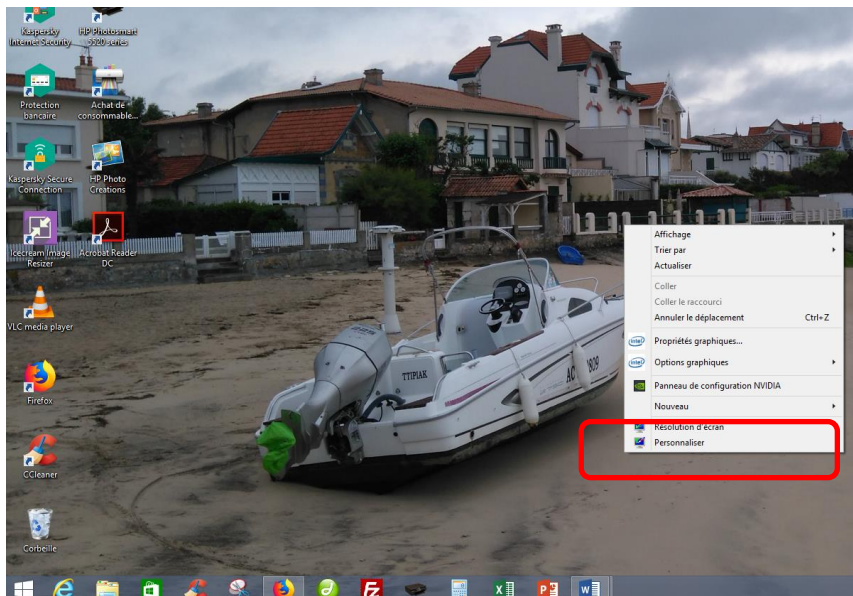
Kaspersky Internet Security
HP Photosmart 5520 series
Protection bancaire
Achat de consommable...
Kaspersky Secure Connection
HP Photo Creations
Icecream Image Resizer
Acrobat Reader DC
VLC media player
Firefox
CCleaner
Corbeille

TTIPIAK

Affichage
Trier par
Actualiser
Coller
Coller le raccourci
Annuler le déplacement Ctrl+Z
Propriétés graphiques...
Options graphiques
Panneau de configuration NVIDIA
Nouveau
Résolution d'écran
Personnaliser